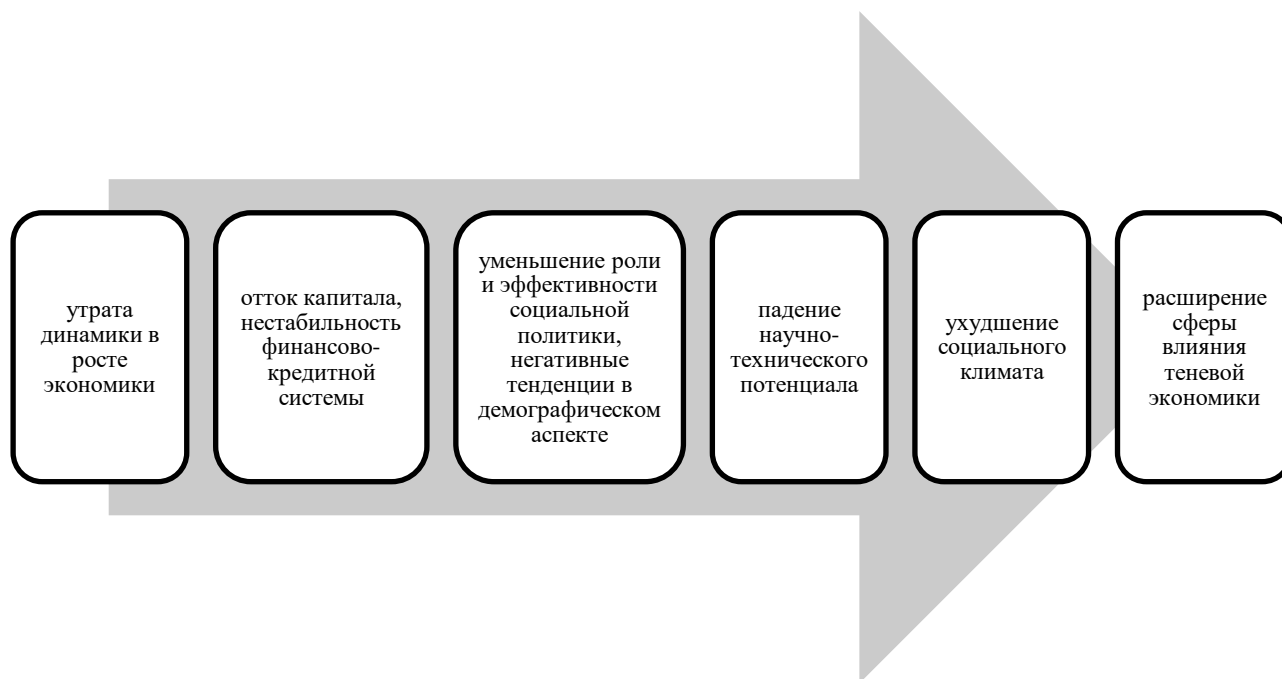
утрата динамики в росте экономики

отток капитала, нестабильность финансово-кредитной системы

уменьшение роли и эффективности социальной политики, негативные тенденции в демографическом аспекте

падение научно-технического потенциала

ухудшение социального климата

расширение сферы влияния теневой экономики